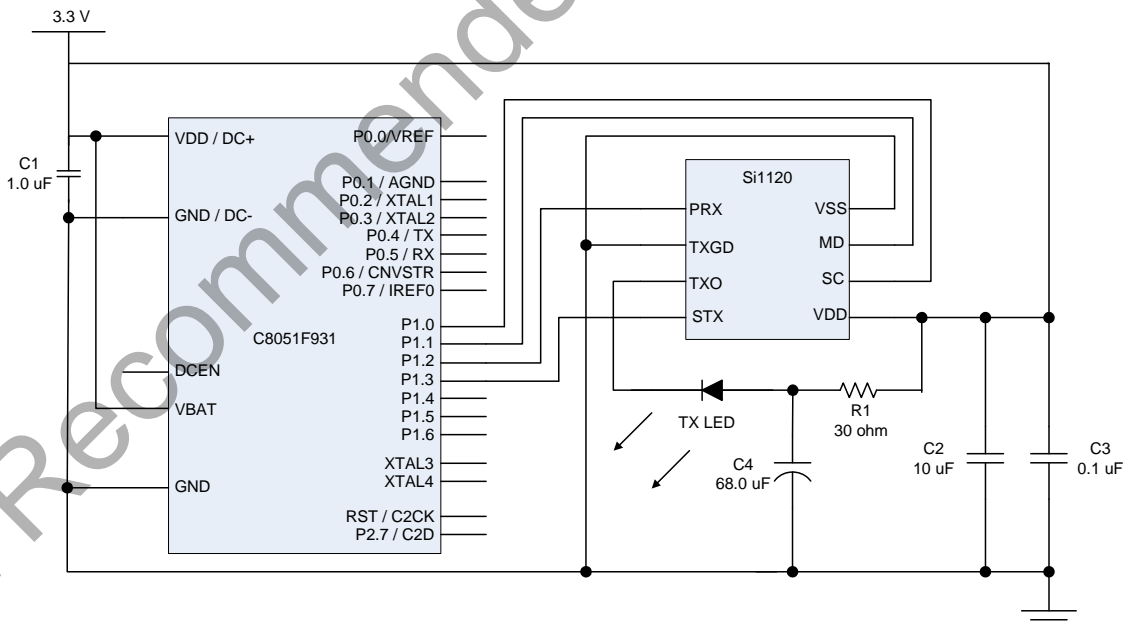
3.3 V

C1
1.0 uF

VDD / DC+
GND / DC-
DCEN
VBAT
GND

P0.0/VREF
P0.1 / AGND
P0.2 / XTAL1
P0.3 / XTAL2
P0.4 / TX
P0.5 / RX
P0.6 / CNVSTR
P0.7 / IREF0
P1.0
P1.1
P1.2
P1.3
P1.4
P1.5
P1.6
XTAL3
XTAL4
RST / C2CK
P2.7 / C2D

C8051F931

Si1120
PRX
TXGD
TXO
STX
VSS
MD
SC
VDD

TX LED

R1
30 ohm

C4
68.0 uF

C2
10 uF

C3
0.1 uF

Recommended